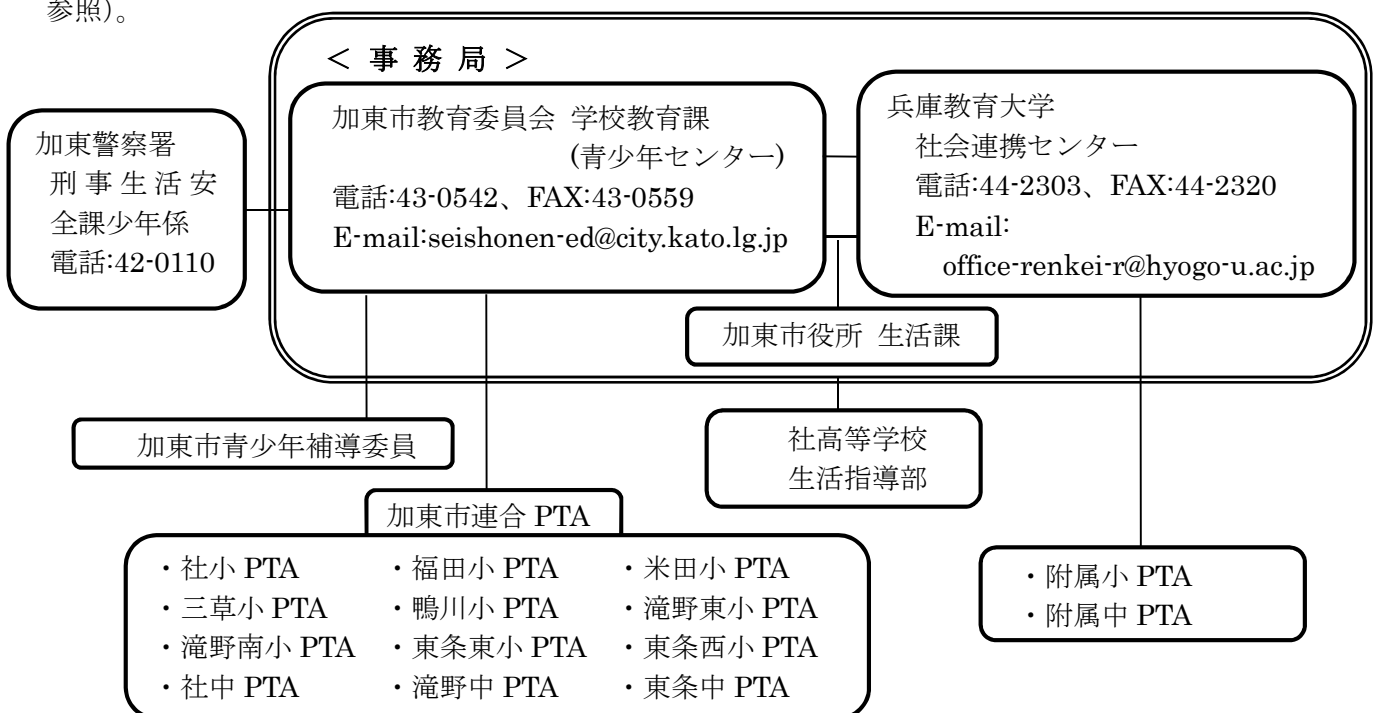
参照)。

< 事 務 局 >

加東市教育委員会 学校教育課
(青少年センター)
電話:43-0542、FAX:43-0559
E-mail:seishonen-ed@city.kato.lg.jp

兵庫教育大学
社会連携センター
電話:44-2303、FAX:44-2320
E-mail:
office-renkei-r@hyogo-u.ac.jp

加東警察署
刑事生活安全課少年係
電話:42-0110

加東市役所 生活課

加東市青少年補導委員

社高等学校
生活指導部

加東市連合 PTA

・社小 PTA
・三草小 PTA
・滝野南小 PTA
・社中 PTA
・福田小 PTA
・鴨川小 PTA
・東条東小 PTA
・滝野中 PTA
・米田小 PTA
・滝野東小 PTA
・東条西小 PTA
・東条中 PTA

・附属小 PTA
・附属中 PTA